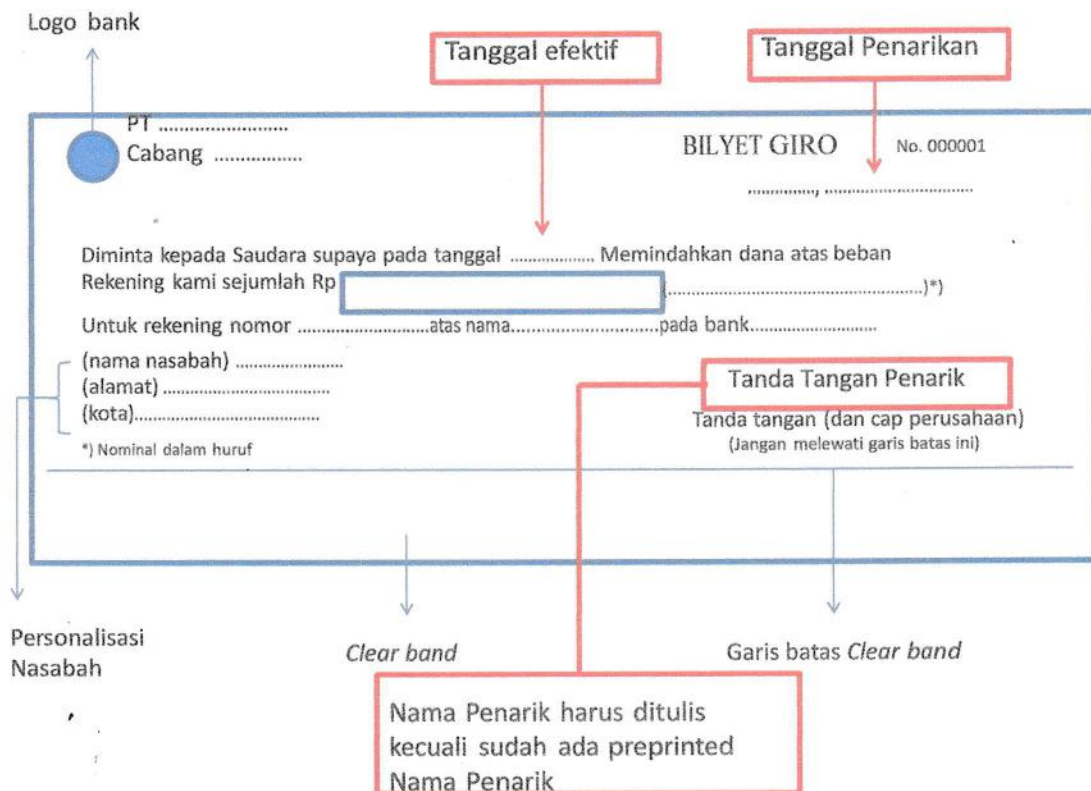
Logo bank

Tanggal efektif

Tanggal Penarikan

PT ........................
Cabang ................

BILYET GIRO No. 000001

..............., ...............................

Diminta kepada Saudara supaya pada tanggal .................. Memindahkan dana atas beban Rekening kami sejumlah Rp (.............................................................)*)

Untuk rekening nomor ...........................atas nama...............................pada bank............................

(nama nasabah) .........................
(alamat) .....................................
(kota)...........................................

Tanda Tangan Penarik

Tanda tangan (dan cap perusahaan)
(Jangan melewati garis batas ini)

*) Nominal dalam huruf

Personalisasi Nasabah

*Clear band*

Garis batas *Clear band*

Nama Penarik harus ditulis kecuali sudah ada preprinted Nama Penarik